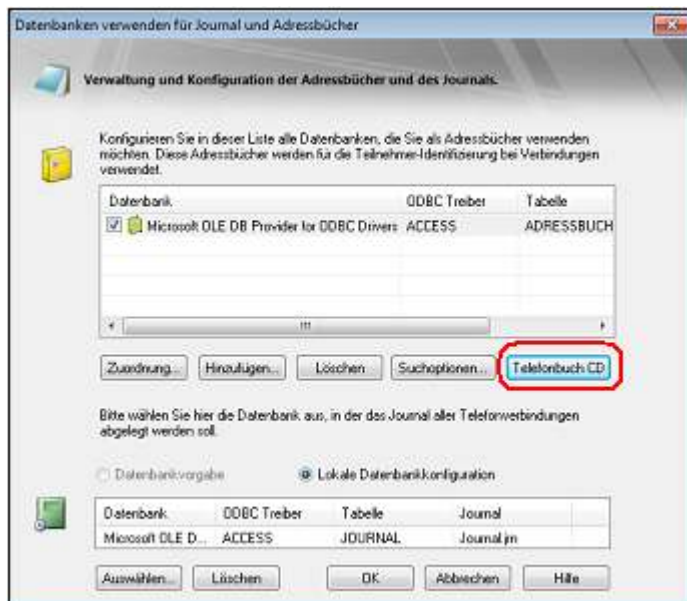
Datenbanken verwenden für Journal und Adressbücher

Verwaltung und Konfiguration der Adressbücher und des Journals.

Konfigurieren Sie in dieser Liste alle Datenbanken, die Sie als Adressbücher verwenden möchten. Diese Adressbücher werden für die Teilnehmer-Identifizierung bei Verbindungen verwendet.

| Datenbank | ODBC Treiber | Tabelle |
|---|---|---|
| Microsoft OLE DB Provider for ODBC Drivers | ACCESS | ADRESSBUCH |

Zuordnung... Hinzufügen... Löschen Suchoptionen... Telefonbuch CD

Bitte wählen Sie hier die Datenbank aus, in der das Journal aller Telefonverbindungen abgelegt werden soll.

Datenbankvorgabe Lokale Datenbankkonfiguration

| Datenbank | ODBC Treiber | Tabelle | Journal |
|---|---|---|---|
| Microsoft OLE D... | ACCESS | JOURNAL | Journal.jrn |

Auswählen... Löschen OK Abbrechen Hilfe